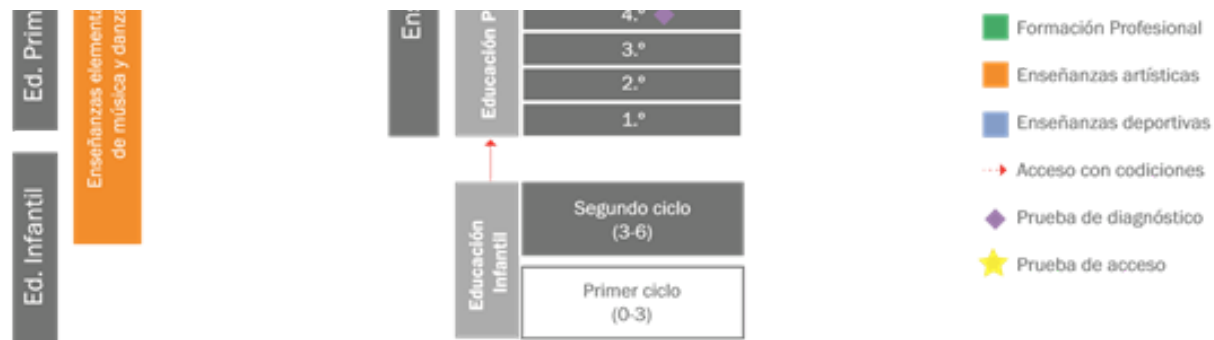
Ed. Prim

Enseñanzas element
de música y danza

Ed. Infantil

Ens

Educación P

4.º

3.º

2.º

1.º

Educación Infantil

Segundo ciclo
(3-6)

Primer ciclo
(0-3)

Formación Profesional

Enseñanzas artísticas

Enseñanzas deportivas

Acceso con codiciones

Prueba de diagnóstico

Prueba de acceso